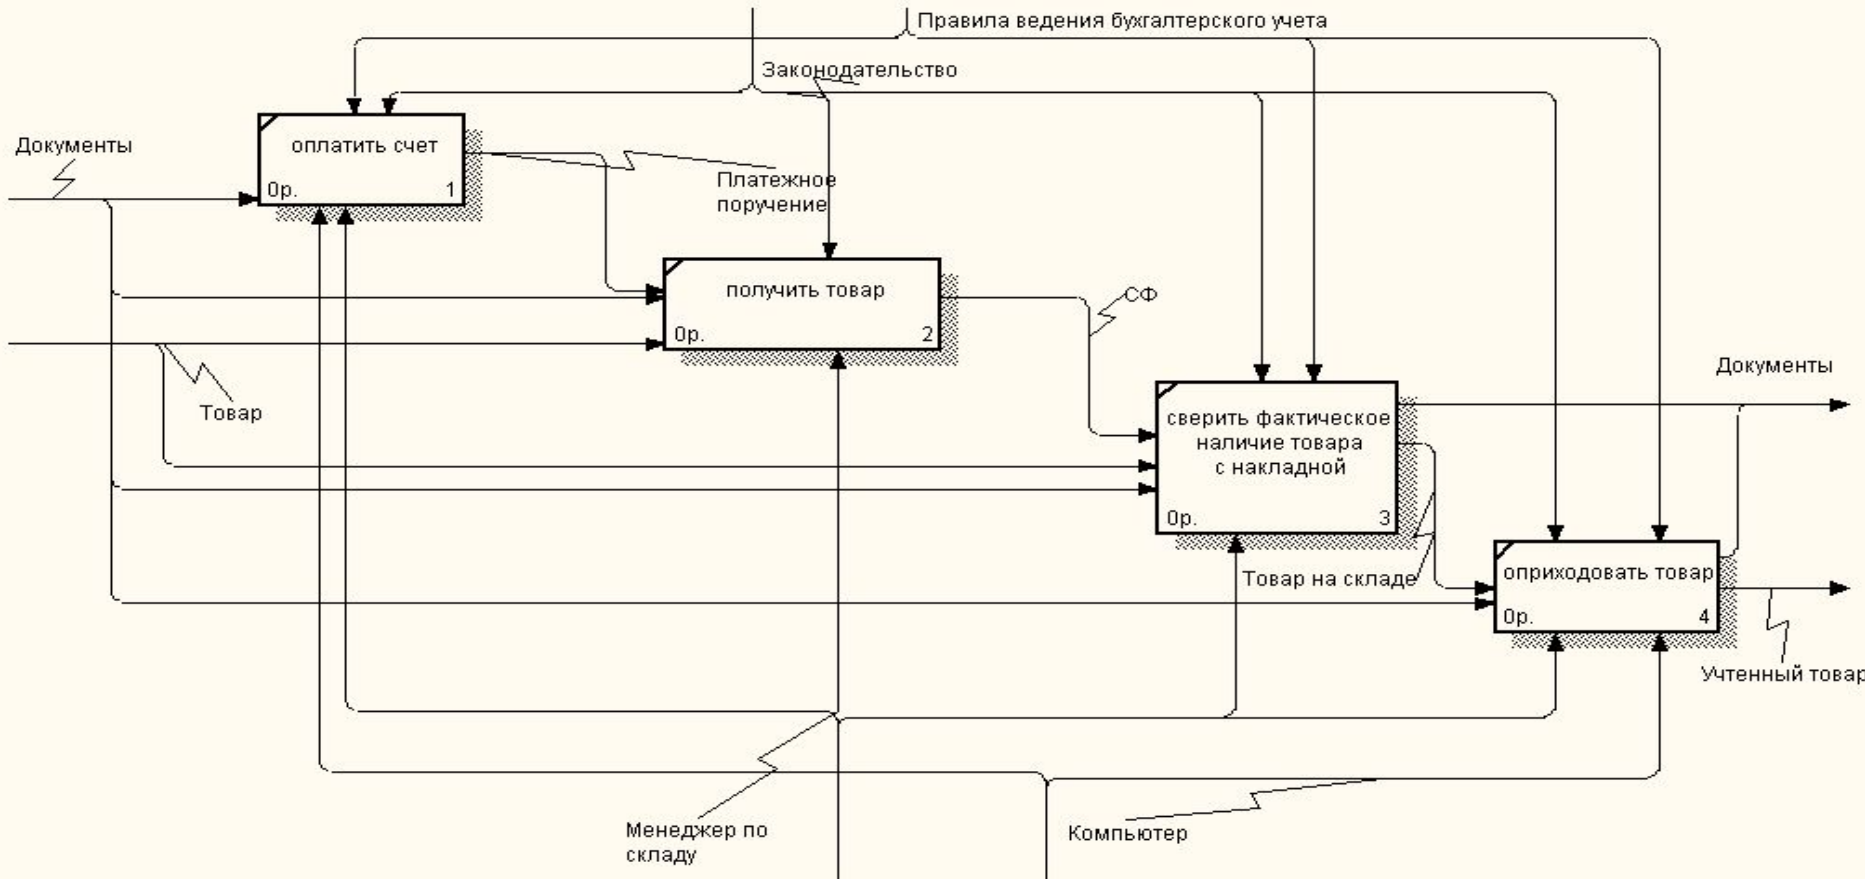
Правила ведения бухгалтерского учета

Законодательство

Документы

оплатить счет
0р. 1

Платежное поручение

получить товар
0р. 2

СФ

Товар

сверить фактическое наличие товара с накладной
0р. 3

Документы

Товар на складе

оприходовать товар
0р. 4

Учтенный товар

Менеджер по складу

Компьютер